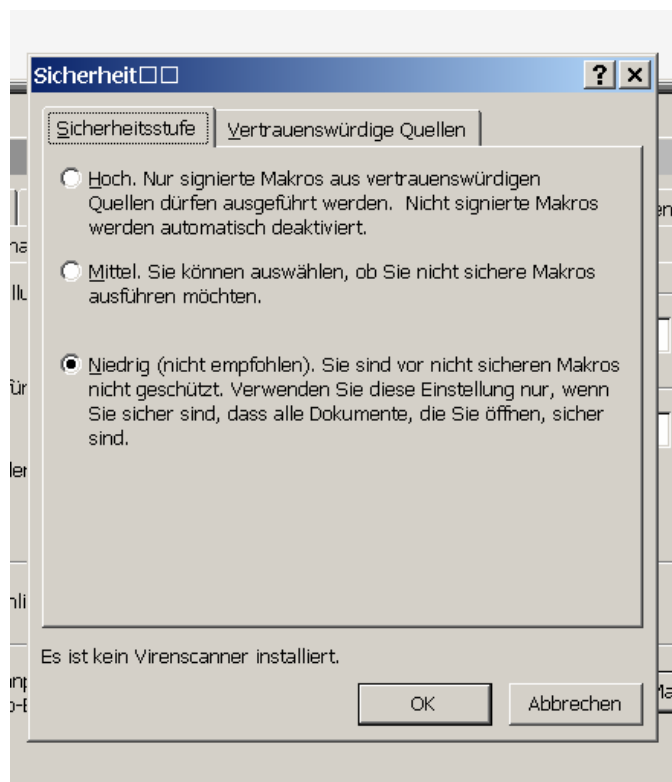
Sicherheit□□

?

Sicherheitsstufe | Vertrauenswürdige Quellen

Hoch. Nur signierte Makros aus vertrauenswürdigen Quellen dürfen ausgeführt werden. Nicht signierte Makros werden automatisch deaktiviert.

Mittel. Sie können auswählen, ob Sie nicht sichere Makros ausführen möchten.

Niedrig (nicht empfohlen). Sie sind vor nicht sicheren Makros nicht geschützt. Verwenden Sie diese Einstellung nur, wenn Sie sicher sind, dass alle Dokumente, die Sie öffnen, sicher sind.

Es ist kein Virenscanner installiert.

OK

Abbrechen

na
llu
für
ler
nli
en
Ma